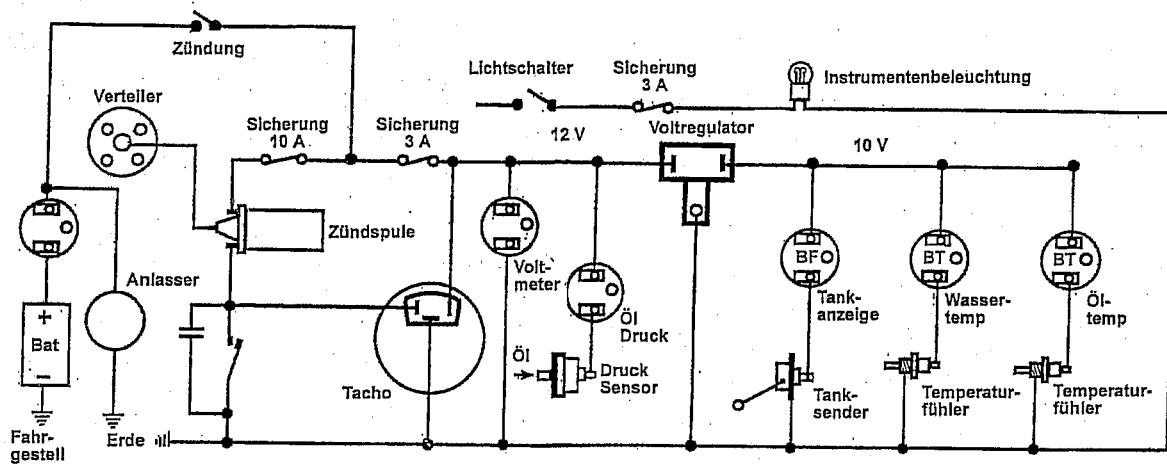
Zündung

Lichtschalter

Sicherung 3 A

Instrumentenbeleuchtung

Verteiler

Sicherung 10 A

Sicherung 3 A

12 V

Voltregulator

10 V

Zündspule

Anlasser

+ Bat –

Voltmeter

Öl Druck

Öl

Druck Sensor

BF

Tankanzeige

BT

Wassertemp

BT

Öltemp

Tacho

Tanksender

Temperaturfühler

Temperaturfühler

Fahrgestell

Erde